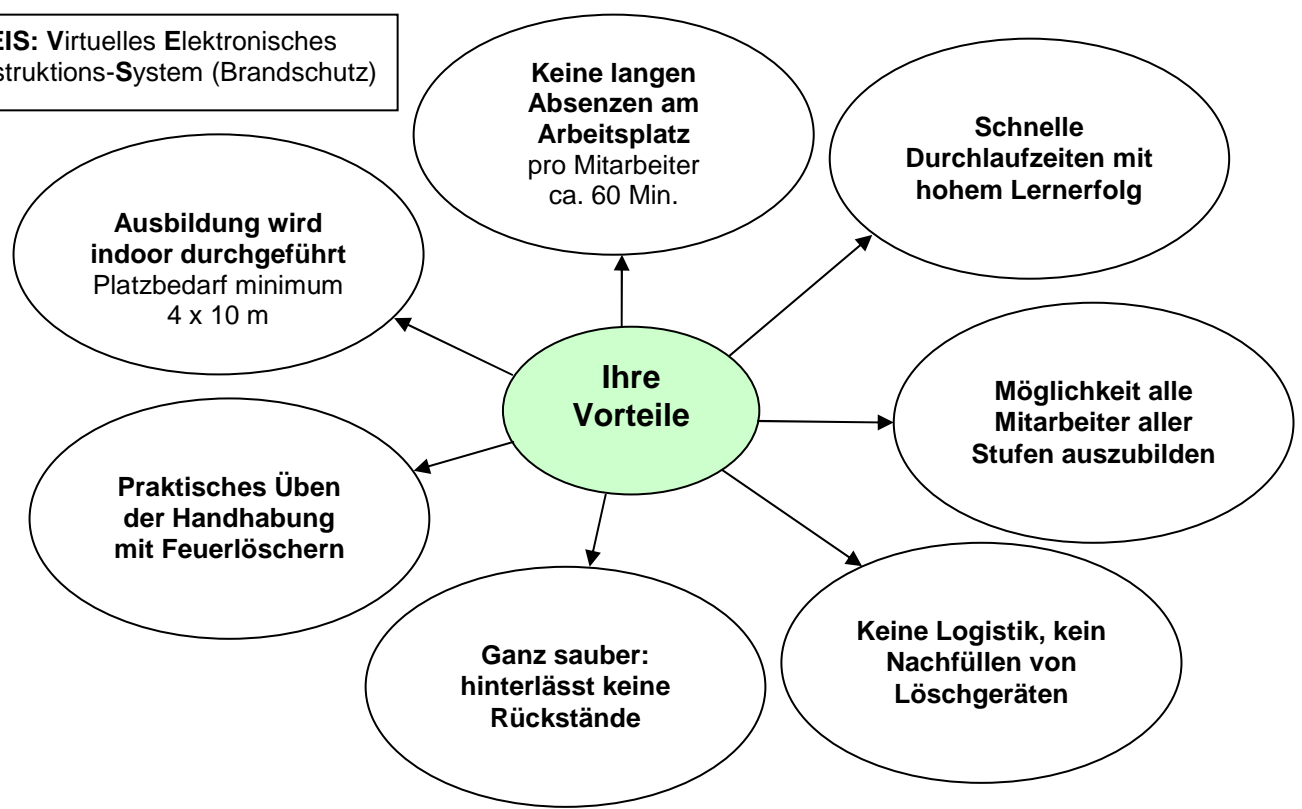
EIS: Virtuelles Elektronisches
struktions-System (Brandschutz)

Keine langen Absenzen am Arbeitsplatz
pro Mitarbeiter ca. 60 Min.

Schnelle Durchlaufzeiten mit hohem Lernerfolg

Ausbildung wird indoor durchgeführt
Platzbedarf minimum 4 x 10 m

Ihre Vorteile

Möglichkeit alle Mitarbeiter aller Stufen auszubilden

Praktisches Üben der Handhabung mit Feuerlöschern

Ganz sauber: hinterlässt keine Rückstände

Keine Logistik, kein Nachfüllen von Löschgeräten